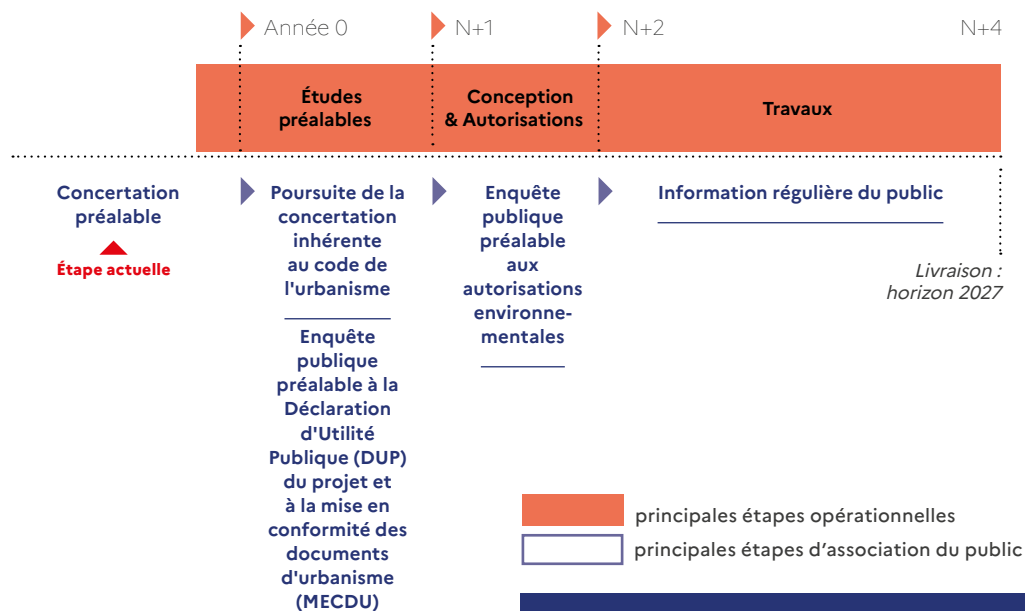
Année 0
N+1
N+2
N+4

Études préalables

Conception & Autorisations

Travaux

Concertation préalable

Étape actuelle

Poursuite de la concertation inhérente au code de l'urbanisme

Enquête publique préalable à la Déclaration d'Utilité Publique (DUP) du projet et à la mise en conformité des documents d'urbanisme (MECDU)

Enquête publique préalable aux autorisations environnementales

Information régulière du public

Livraison : horizon 2027

principales étapes opérationnelles

principales étapes d'association du public